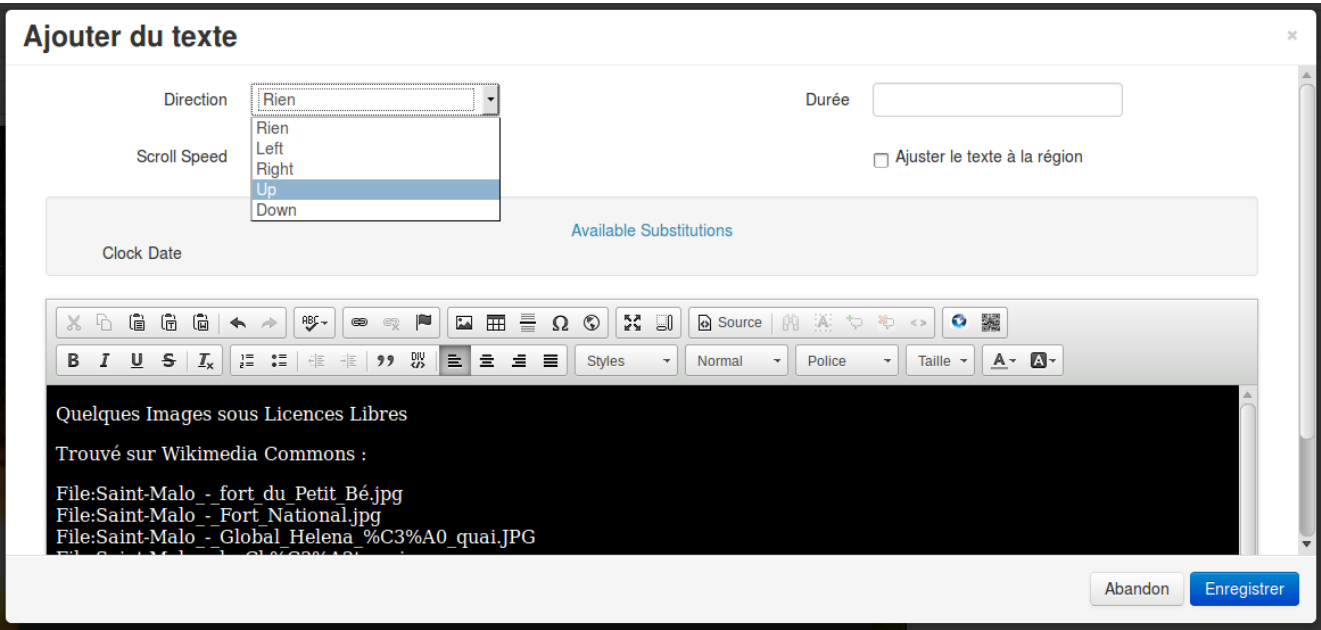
Ajouter du texte

×

Direction
Rien
Rien
Left
Right
Up
Down

Durée

Scroll Speed

Ajuster le texte à la région

Available Substitutions

Clock Date

Source

B I U S Tx

Styles
Normal
Police
Taille
A
A

Quelques Images sous Licences Libres

Trouvé sur Wikimedia Commons :

File:Saint-Malo_-_fort_du_Petit_Bé.jpg
File:Saint-Malo_-_Fort_National.jpg
File:Saint-Malo_-_Global_Helena_%C3%A0_quai.JPG
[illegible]

Abandon
Enregistrer